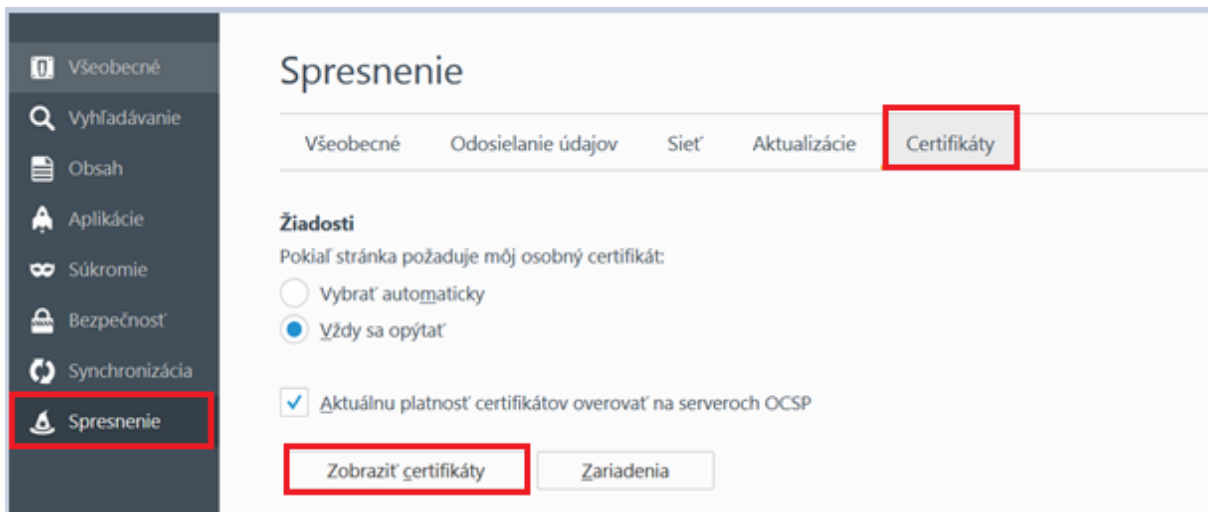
Všeobecné
Vyhľadávanie
Obsah
Aplikácie
Súkromie
Bezpečnosť
Synchronizácia
Spresnenie

Spresnenie

Všeobecné
Odosielanie údajov
Sieť
Aktualizácie
Certifikáty

Žiadosti
Pokiaľ stránka požaduje môj osobný certifikát:
Vybrať automaticky
Vždy sa opýtať

Aktuálnu platnosť certifikátov overovať na serveroch OCSP

Zobraziť certifikáty
Zariadenia